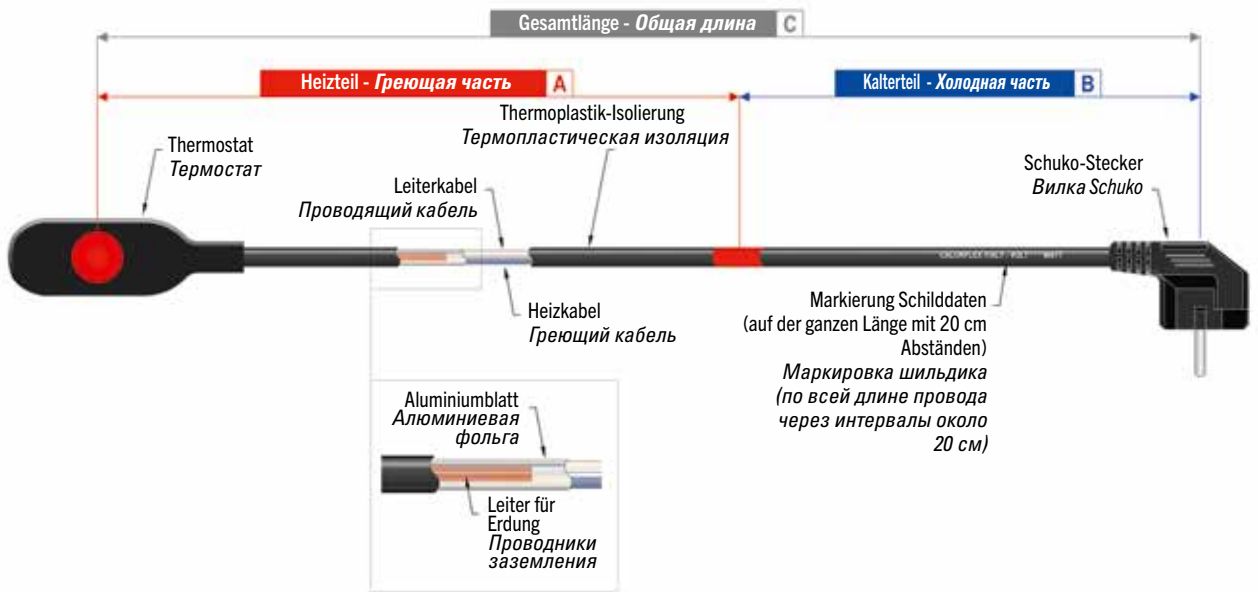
Gesamtlänge - Общая длина C

Heizteil - Греющая часть A

Kalterteil - Холодная часть B

Thermoplastik-Isolierung
Термопластическая изоляция

Thermostat
Термостат

Leiterkabel
Проводящий кабель

Schuko-Stecker
Вилка Schuko

CALORFLEX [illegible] VOLT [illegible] WATT

Heizkabel
Греющий кабель

Markierung Schilddaten (auf der ganzen Länge mit 20 cm Abständen)
Маркировка шильдика (по всей длине провода через интервалы около 20 см)

Aluminiumblatt
Алюминиевая фольга

Leiter für Erdung
Проводники заземления